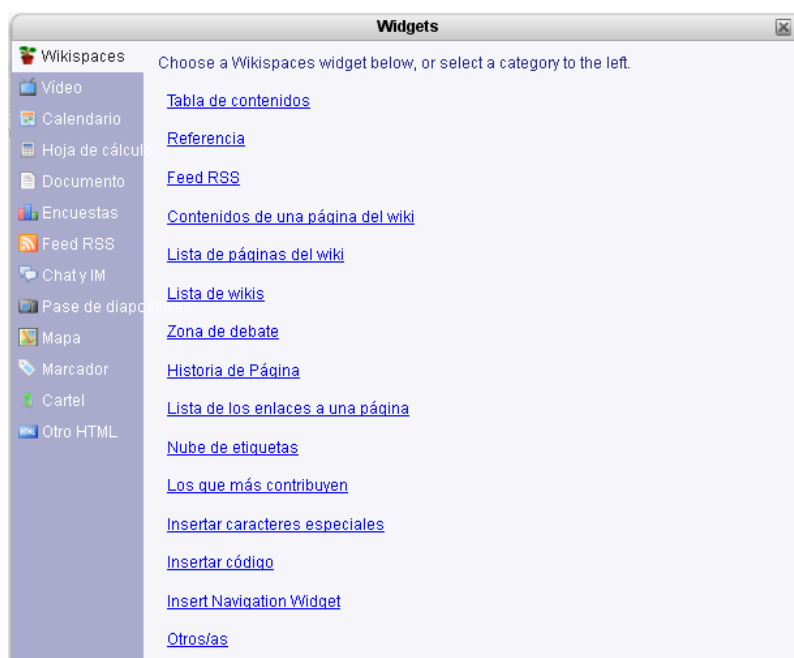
Widgets

Wikispaces
Video
Calendario
Hoja de cálcul
Documento
Encuestas
Feed RSS
Chat y IM
Pase de diapositivas
Mapa
Marcador
Cartel
Otro HTML

Choose a Wikispaces widget below, or select a category to the left.

Tabla de contenidos

Referencia

Feed RSS

Contenidos de una página del wiki

Lista de páginas del wiki

Lista de wikis

Zona de debate

Historia de Página

Lista de los enlaces a una página

Nube de etiquetas

Los que más contribuyen

Insertar caracteres especiales

Insertar código

Insert Navigation Widget

Otros/as